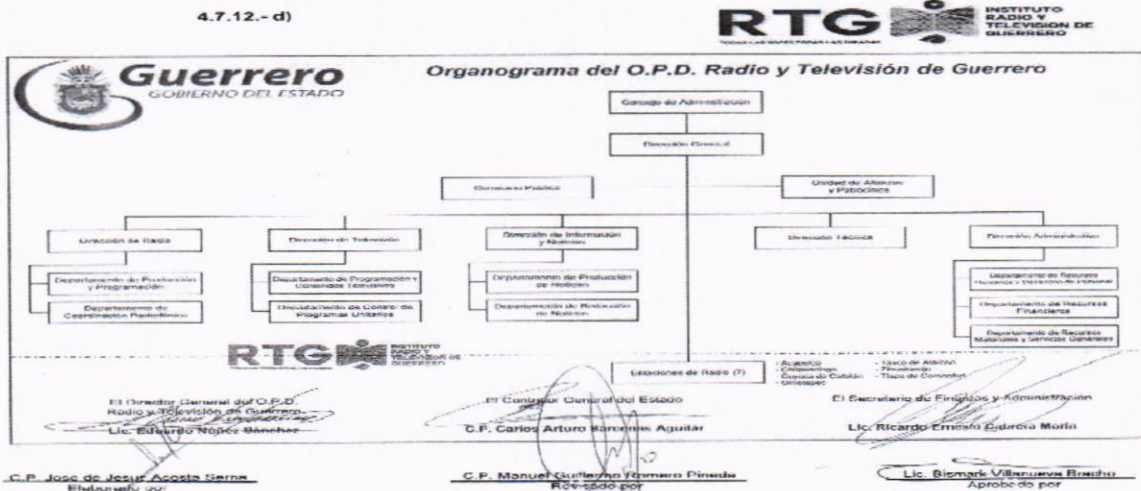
4.7.12.- d)

RTG INSTITUTO RADIO Y TELEVISION DE GUERRERO

Guerrero
GOBIERNO DEL ESTADO

Organograma del O.P.D. Radio y Televisión de Guerrero

Consejo de Administración

Dirección General

Comisario Público

Unidad de Alianzas y Patrocinios

Dirección de Radio

Departamento de Producción y Programación

Departamento de Coordinación Radiofónica

Dirección de Televisión

Departamento de Programación y Contenidos Televisivos

Departamento de Control de Programas Unitarios

Dirección de Información y Noticias

Departamento de Producción de Noticias

Departamento de Redacción de Noticias

Dirección Técnica

Dirección Administrativa

Departamento de Recursos Humanos y Desarrollo de Personal

Departamento de Recursos Financieros

Departamento de Recursos Materiales y Servicios Generales

RTG INSTITUTO RADIO Y TELEVISION DE GUERRERO

Estaciones de Radio (7)

- Acapulco
- Chilpancingo
- Coyuca de Catalán
- Ometepec
- Taxco de Alarcón
- Zihuatanejo
- Tlapa de Comonfort

El Director General del O.P.D. Radio y Televisión de Guerrero
Lic. Eduardo Núñez Sánchez

El Contralor General del Estado
C.P. Carlos Arturo Barcenas Aguilar

El Secretario de Finanzas y Administración
Lic. Ricardo Ernesto Cabrera Morín

C.P. Jose de Jesus Acosta Serna
Elaborado por

C.P. Manuel Guillermo Romero Pineda
Revisado por

Lic. Bismark Villanueva Bracho
Aprobado por